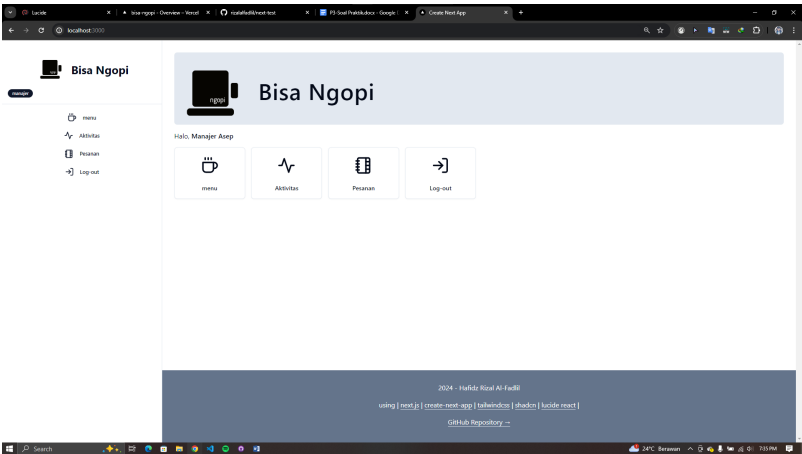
Lucide
bisa ngopi - Overview - Vercel
rizalalfadlil/next-test
P3-Soal Praktik.docx - Google
Create Next App
localhost:3000

Bisa Ngopi
manajer
menu
Aktivitas
Pesanan
Log-out

ngopi
Bisa Ngopi

Halo, Manajer Asep

menu
Aktivitas
Pesanan
Log-out

2024 - Hafidz Rizal Al-Fadlil
using | next.js | create-next-app | tailwindcss | shadcn | lucide react |
GitHub Repository →

Search
24°C Berawan
7:35 PM